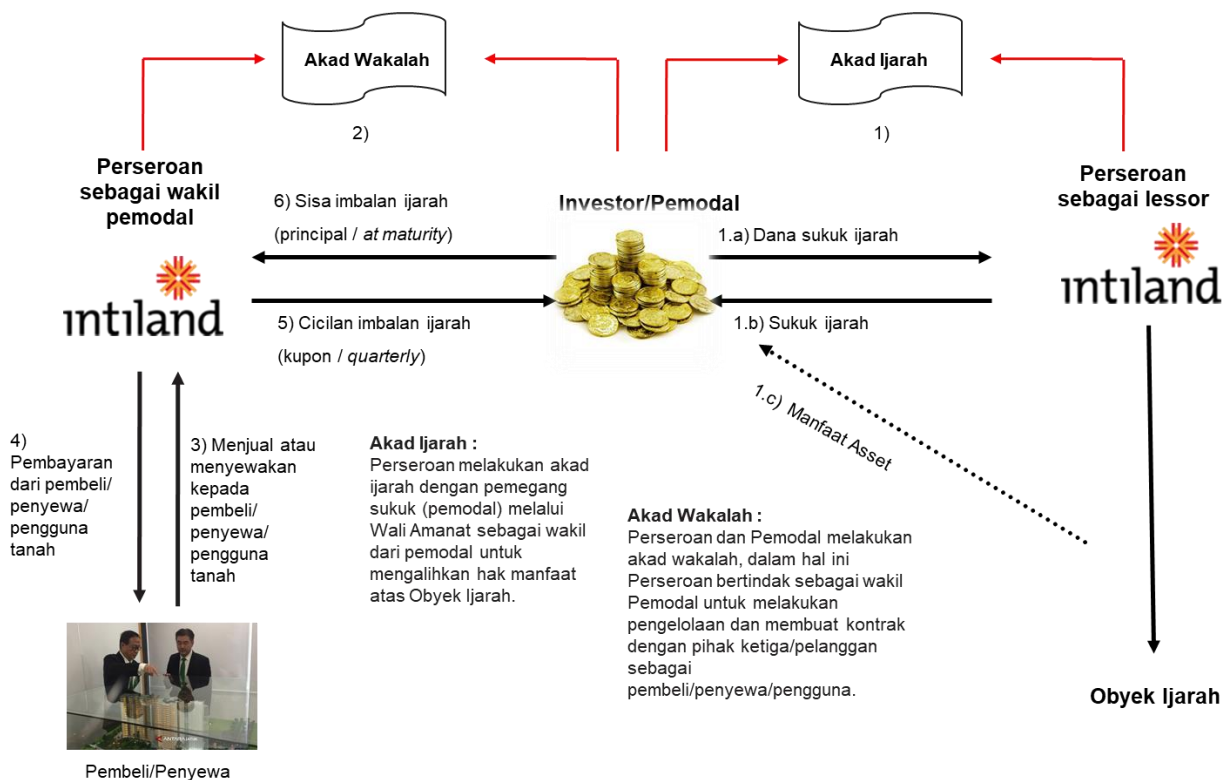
Akad Wakalah

2)

Akad Ijarah

1)

Perseroan sebagai wakil pemodal

intiland

6) Sisa imbalan ijarah (principal / *at maturity*)

5) Cicilan imbalan ijarah (kupon / *quarterly*)

Investor/Pemodal

1.a) Dana sukuk ijarah

1.b) Sukuk ijarah

Perseroan sebagai lessor

intiland

1.c) Manfaat Asset

4) Pembayaran dari pembeli/ penyewa/ pengguna tanah

3) Menjual atau menyewakan kepada pembeli/ penyewa/ pengguna tanah

Akad Ijarah :
Perseroan melakukan akad ijarah dengan pemegang sukuk (pemodal) melalui Wali Amanat sebagai wakil dari pemodal untuk mengalihkan hak manfaat atas Obyek Ijarah.

Akad Wakalah :
Perseroan dan Pemodal melakukan akad wakalah, dalam hal ini Perseroan bertindak sebagai wakil Pemodal untuk melakukan pengelolaan dan membuat kontrak dengan pihak ketiga/pelanggan sebagai pembeli/penyewa/pengguna.

Obyek Ijarah

Pembeli/Penyewa